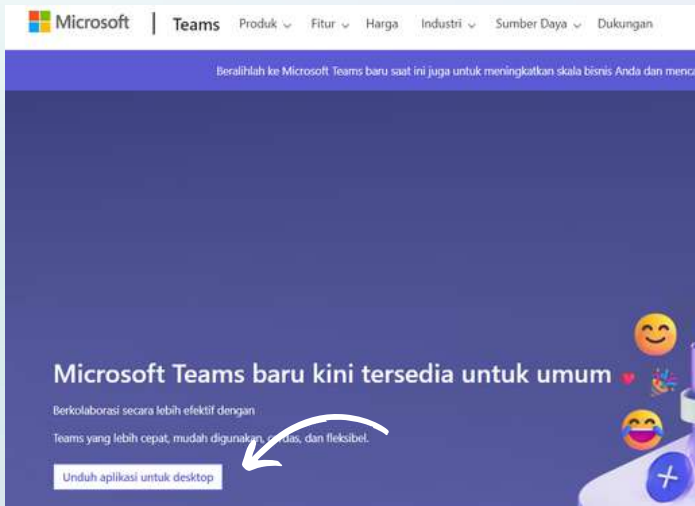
Microsoft | Teams Produk Fitur Harga Industri Sumber Daya Dukungan

Beralihlah ke Microsoft Teams baru saat ini juga untuk meningkatkan skala bisnis Anda dan menc

Microsoft Teams baru kini tersedia untuk umum

Berkolaborasi secara lebih efektif dengan

Teams yang lebih cepat, mudah digunakan, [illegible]das, dan fleksibel.

Unduh aplikasi untuk desktop